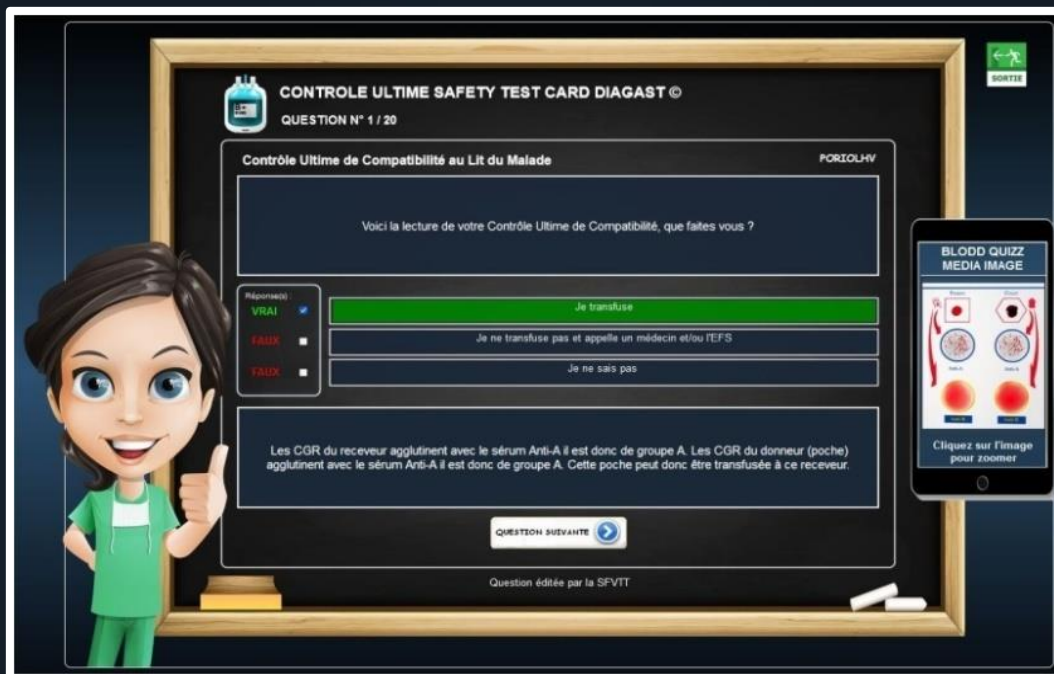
SORTIE

CONTROLE ULTIME SAFETY TEST CARD DIAGAST ©

QUESTION N° 1 / 20

Contrôle Ultime de Compatibilité au Lit du Malade

PORIOLHV

Voici la lecture de votre Contrôle Ultime de Compatibilité, que faites vous ?

Réponse(s) :

VRAI

FAUX

FAUX

Je transfuse

Je ne transfuse pas et appelle un médecin et/ou l'EFS

Je ne sais pas

Les CGR du receveur agglutinent avec le sérum Anti-A il est donc de groupe A. Les CGR du donneur (poche) agglutinent avec le sérum Anti-A il est donc de groupe A. Cette poche peut donc être transfusée à ce receveur.

QUESTION SUIVANTE

Question éditée par la SFVTT

BLODD QUIZZ MEDIA IMAGE

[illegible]

Cliquez sur l'image pour zoomer